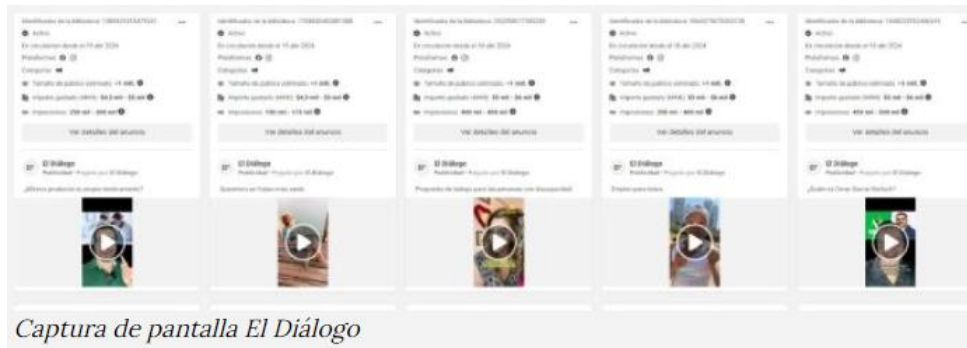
Identificador de la biblioteca: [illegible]
Activo
En circulación desde el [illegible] 2024
Plataformas
Categorías
Tamaño de público estimado: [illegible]
Importe gastado (MXN): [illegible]
Impresiones: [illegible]
Ver detalles del anuncio
El Diálogo
Publicidad · Pagado por El Diálogo
¿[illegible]?

Identificador de la biblioteca: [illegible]
Activo
En circulación desde el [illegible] 2024
Plataformas
Categorías
Tamaño de público estimado: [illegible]
Importe gastado (MXN): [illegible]
Impresiones: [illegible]
Ver detalles del anuncio
El Diálogo
Publicidad · Pagado por El Diálogo
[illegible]

Identificador de la biblioteca: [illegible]
Activo
En circulación desde el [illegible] 2024
Plataformas
Categorías
Tamaño de público estimado: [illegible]
Importe gastado (MXN): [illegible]
Impresiones: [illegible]
Ver detalles del anuncio
El Diálogo
Publicidad · Pagado por El Diálogo
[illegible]

Identificador de la biblioteca: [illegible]
Activo
En circulación desde el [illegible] 2024
Plataformas
Categorías
Tamaño de público estimado: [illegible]
Importe gastado (MXN): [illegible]
Impresiones: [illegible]
Ver detalles del anuncio
El Diálogo
Publicidad · Pagado por El Diálogo
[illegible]

Identificador de la biblioteca: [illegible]
Activo
En circulación desde el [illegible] 2024
Plataformas
Categorías
Tamaño de público estimado: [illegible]
Importe gastado (MXN): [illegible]
Impresiones: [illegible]
Ver detalles del anuncio
El Diálogo
Publicidad · Pagado por El Diálogo
¿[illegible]?

Captura de pantalla El Diálogo